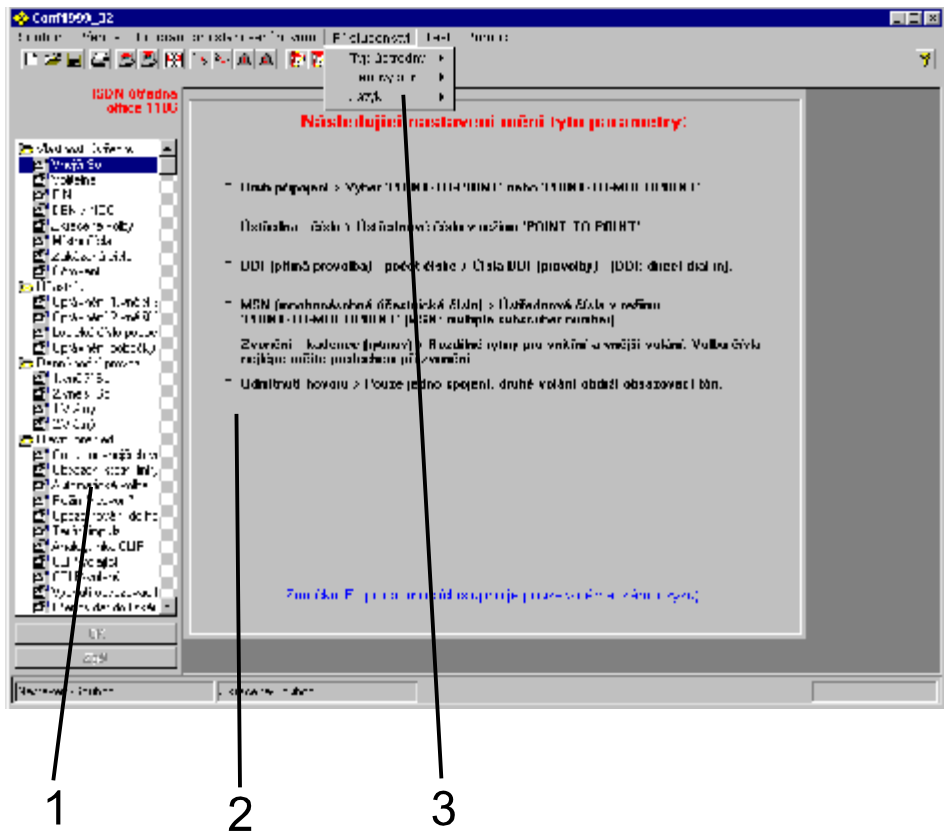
Conf1990_32

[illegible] Příslušenství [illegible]

Typ ústředny
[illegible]
Jazyk

ISDN ústředna office 1100

Následující nastavení mění tyto parametry:

* Druh připojení > Výběr "POINT-TO-POINT" nebo "POINT-TO-MULTIPOINT"

Ústřední číslo > Ústřednové číslo v režimu "POINT-TO-POINT"

* DDI (přímá provolba) počet číslic > Čísla DDI (provolby) (DDI: direct dialing)

* MSN (mnohonásobné účastnické číslo) > Ústřednová čísla v režimu "POINT-TO-MULTIPOINT" (MSN: multiple subscriber number)

Zvonění kadence (rytmy) > Rozdílné rytmy pro vnitřní a vnější volání. Volba čísla nejlépe určíte poslechem při zvonění.

* Odmítnutí hovoru > Pouze jedno spojení, druhé volání obdrží obsazovací tón.

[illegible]

OK
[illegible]

1
2
3